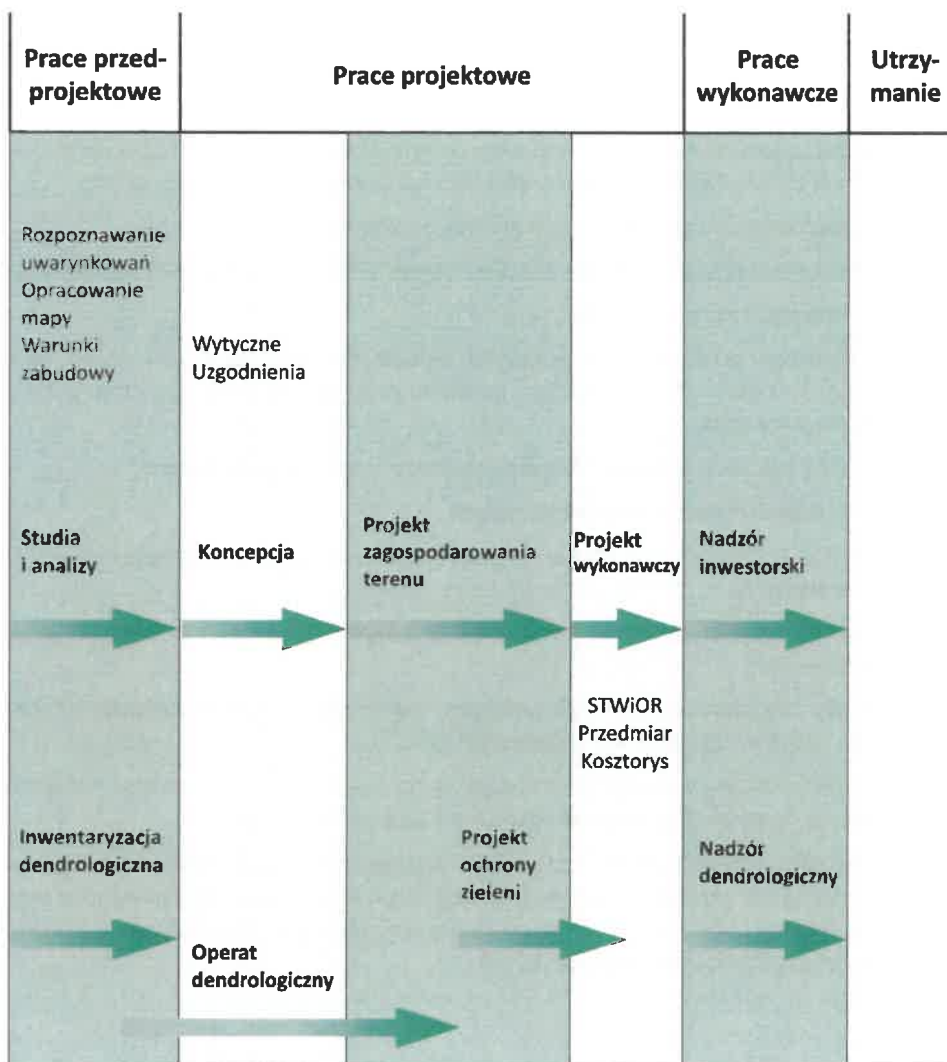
| Prace przedprojektowe | Prace projektowe | Prace wykonawcze | Utrzymanie |
|---|---|---|---|

Rozpoznawanie uwarynkowań
Opracowanie mapy
Warunki zabudowy

Wytyczne
Uzgodnienia

Studia i analizy

Koncepcja

Projekt zagospodarowania terenu

Projekt wykonawczy

Nadzór inwestorski

STWiOR
Przedmiar
Kosztorys

Inwentaryzacja dendrologiczna

Projekt ochrony zieleni

Nadzór dendrologiczny

Operat dendrologiczny